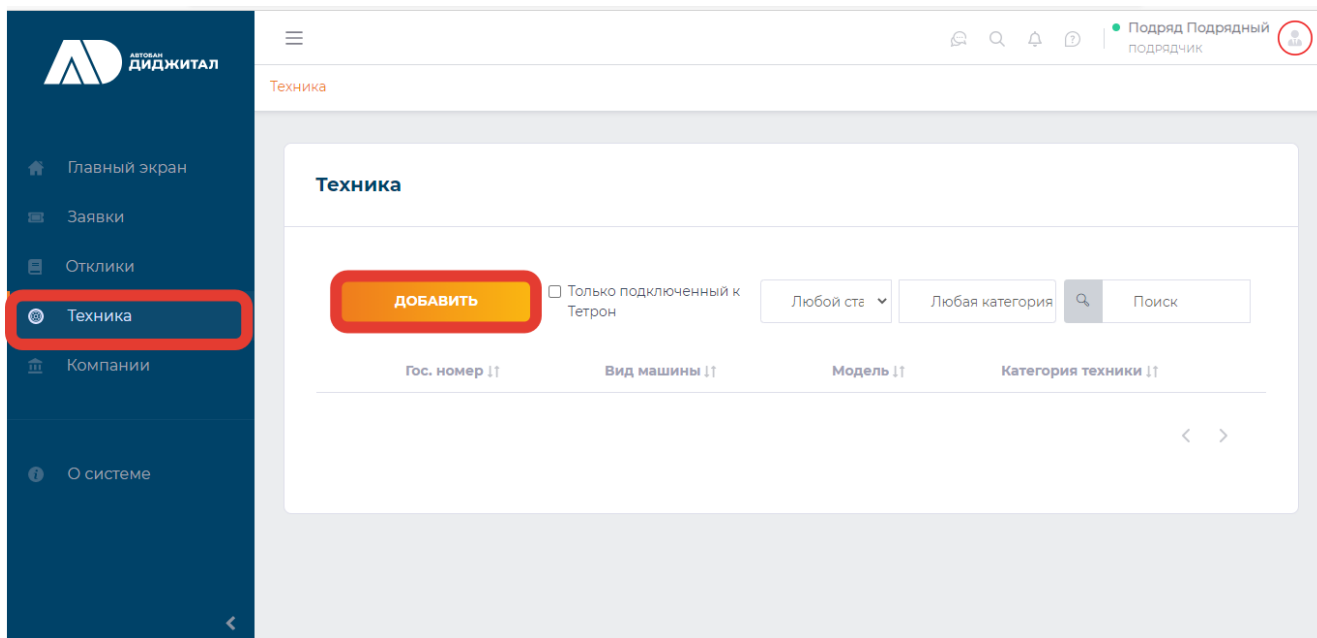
АВТОБАН ДИДЖИТАЛ

Главный экран
Заявки
Отклики
Техника
Компании

О системе

Подряд Подрядный
подрядчик

Техника

Техника

ДОБАВИТЬ

Только подключенный к Тетрон

Любой ста

Любая категория

Поиск

| Гос. номер | Вид машины | Модель | Категория техники |
|---|---|---|---|